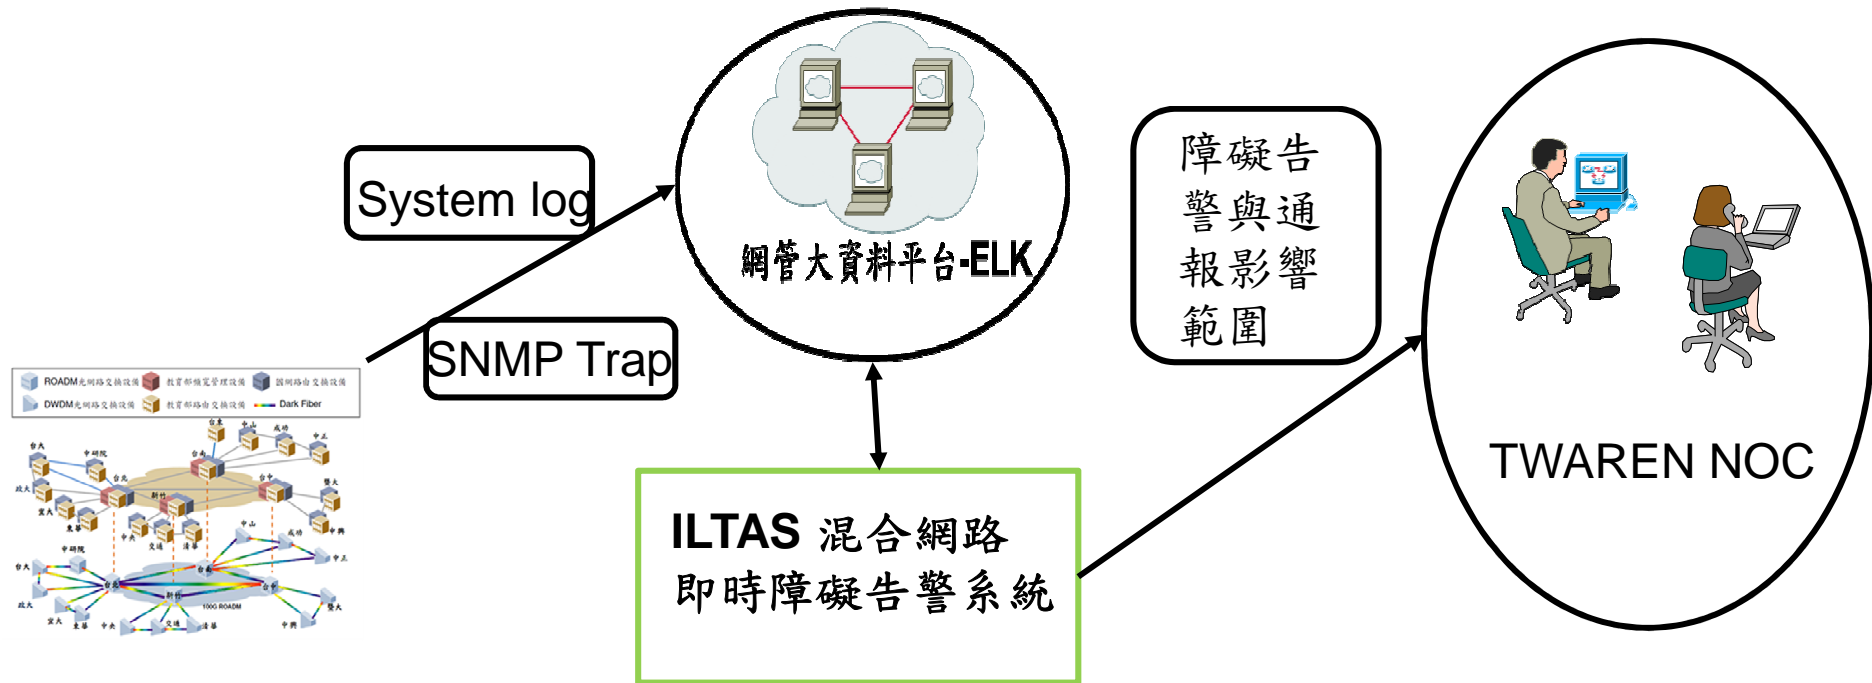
ROADM光網路交換設備 教育部極寬管理設備 國網路由交換設備
DWDM光網路交換設備 教育部路由交換設備 Dark Fiber

System log

SNMP Trap

網管大資料平台-ELK

障礙告警與通報影響範圍

ILTAS 混合網路即時障礙告警系統

TWAREN NOC